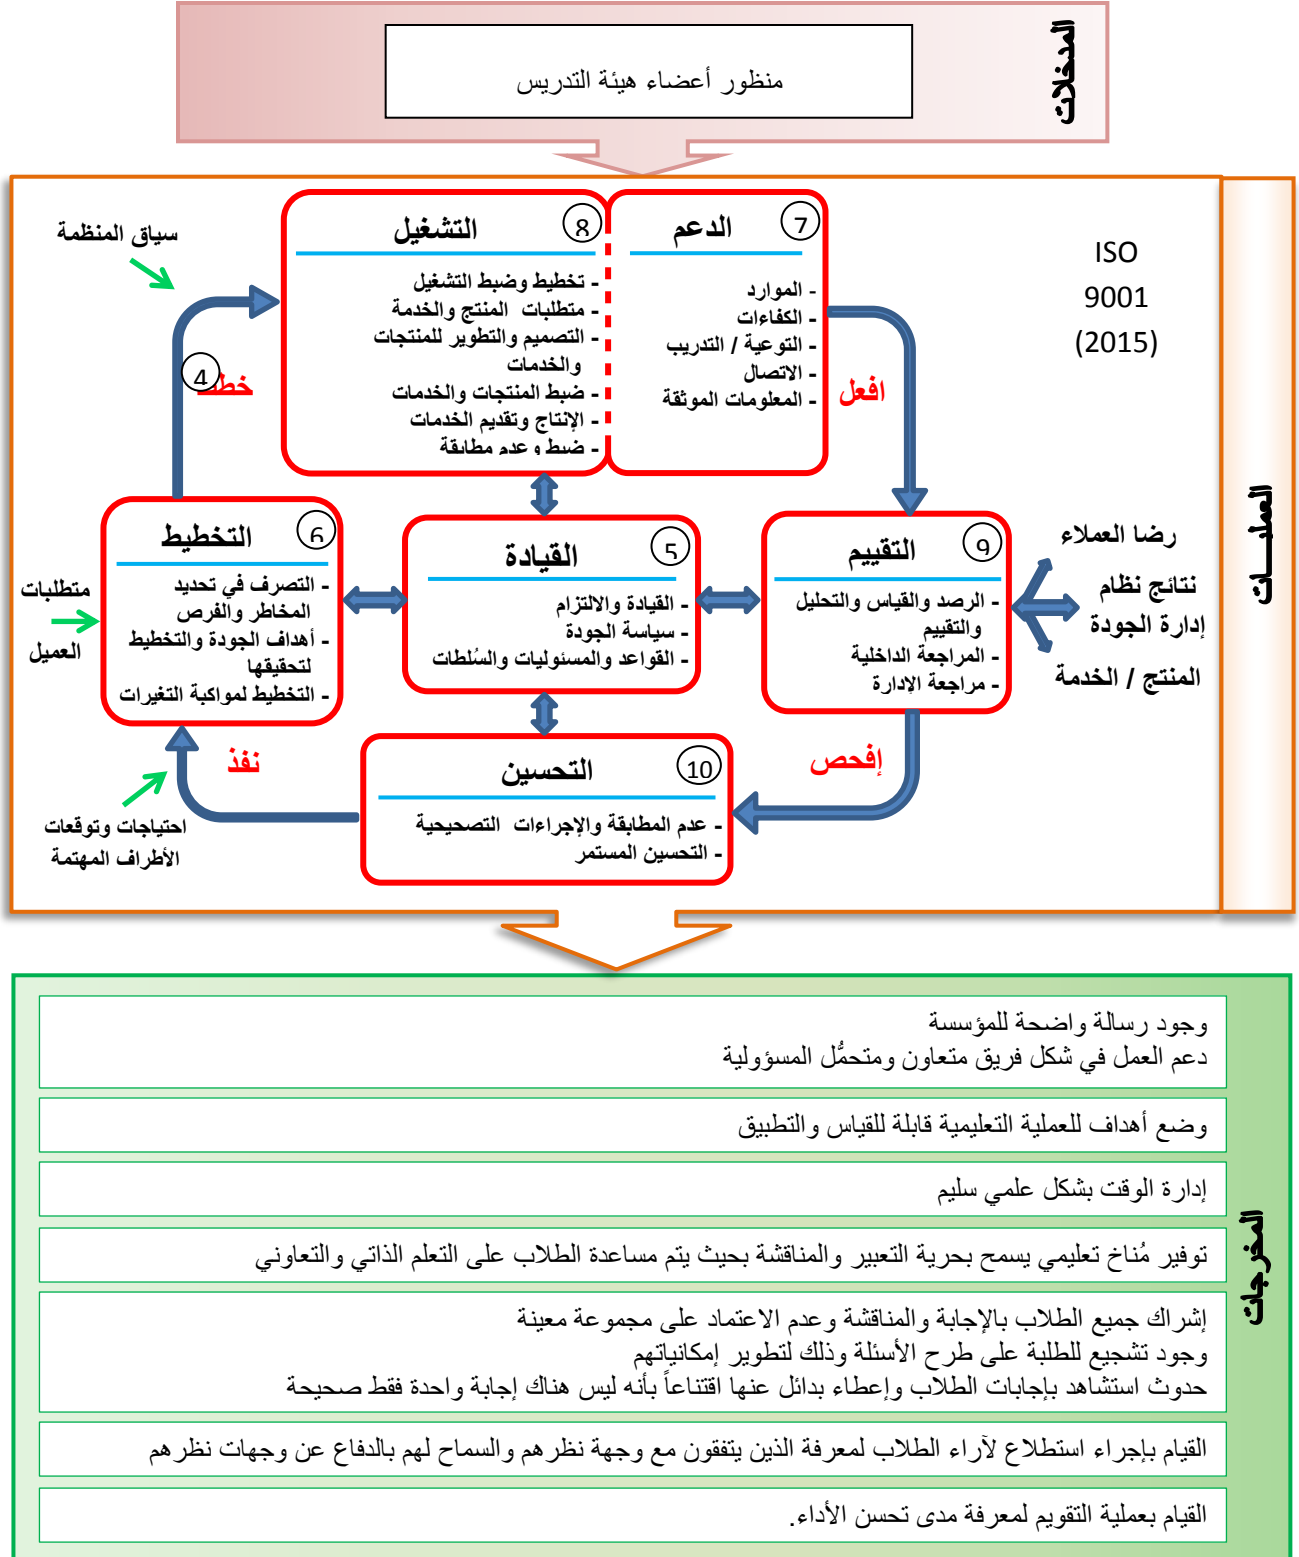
المدخلات

منظور أعضاء هيئة التدريس

العمليـــات

ISO 9001 (2015)

سياق المنظمة

8 التشغيل
- تخطيط وضبط التشغيل
- متطلبات المنتج والخدمة
- التصميم والتطوير للمنتجات والخدمات
- ضبط المنتجات والخدمات
- الإنتاج وتقديم الخدمات
- ضبط و عدم مطابقة

7 الدعم
- الموارد
- الكفاءات
- التوعية / التدريب
- الاتصال
- المعلومات الموثقة

افعل

4 خطط

6 التخطيط
- التصرف في تحديد المخاطر والفرص
- أهداف الجودة والتخطيط لتحقيقها
- التخطيط لمواكبة التغيرات

متطلبات العميل

5 القيادة
- القيادة والالتزام
- سياسة الجودة
- القواعد والمسئوليات والسُلطات

9 التقييم
- الرصد والقياس والتحليل والتقييم
- المراجعة الداخلية
- مراجعة الادارة

رضا العملاء
نتائج نظام إدارة الجودة
المنتج / الخدمة

نفذ

إفحص

10 التحسين
- عدم المطابقة والإجراءات التصحيحية
- التحسين المستمر

احتياجات وتوقعات الأطراف المهتمة

المخرجات

وجود رسالة واضحة للمؤسسة
دعم العمل في شكل فريق متعاون ومتحمُّل المسؤولية

وضع أهداف للعملية التعليمية قابلة للقياس والتطبيق

إدارة الوقت بشكل علمي سليم

توفير مُناخ تعليمي يسمح بحرية التعبير والمناقشة بحيث يتم مساعدة الطلاب على التعلم الذاتي والتعاوني

إشراك جميع الطلاب بالإجابة والمناقشة وعدم الاعتماد على مجموعة معينة
وجود تشجيع للطلبة على طرح الأسئلة وذلك لتطوير إمكانياتهم
حدوث استشاهد بإجابات الطلاب وإعطاء بدائل عنها اقتناعاً بأنه ليس هناك إجابة واحدة فقط صحيحة

القيام بإجراء استطلاع لآراء الطلاب لمعرفة الذين يتفقون مع وجهة نظرهم والسماح لهم بالدفاع عن وجهات نظرهم

القيام بعملية التقويم لمعرفة مدى تحسن الأداء.